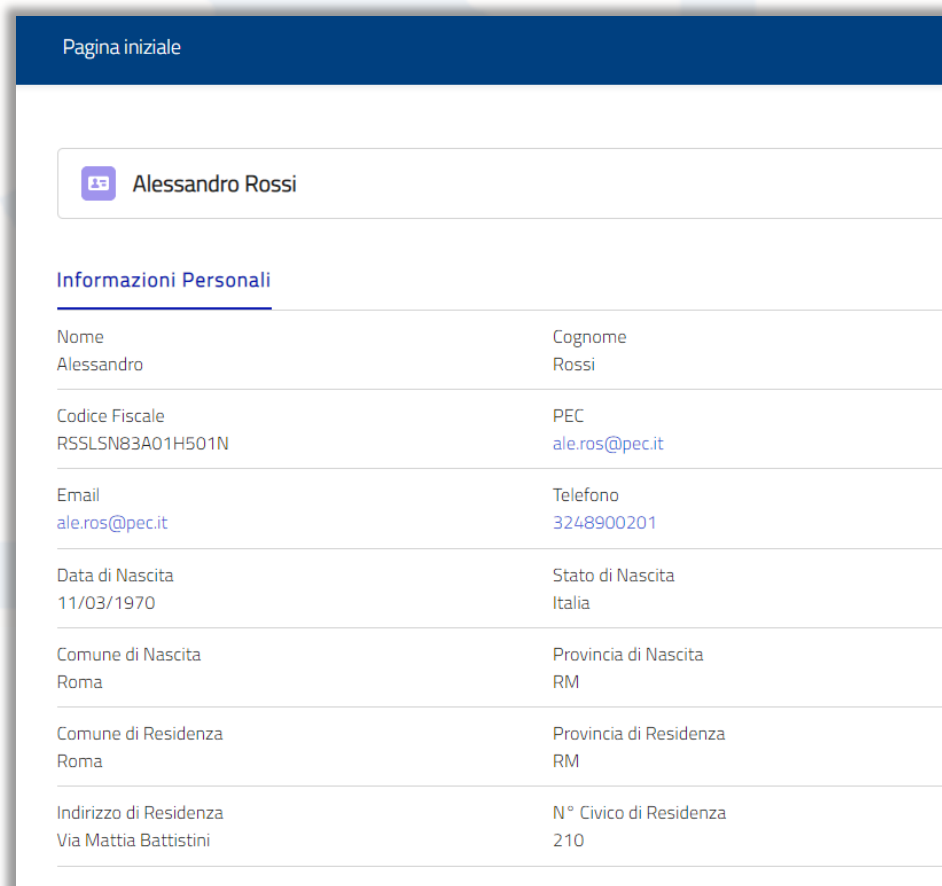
Pagina iniziale

Alessandro Rossi

Informazioni Personali

| Nome | Cognome |
|---|---|
| Alessandro | Rossi |
| Codice Fiscale | PEC |
| RSSLSN83A01H501N | ale.ros@pec.it |
| Email | Telefono |
| ale.ros@pec.it | 3248900201 |
| Data di Nascita | Stato di Nascita |
| 11/03/1970 | Italia |
| Comune di Nascita | Provincia di Nascita |
| Roma | RM |
| Comune di Residenza | Provincia di Residenza |
| Roma | RM |
| Indirizzo di Residenza | N° Civico di Residenza |
| Via Mattia Battistini | 210 |